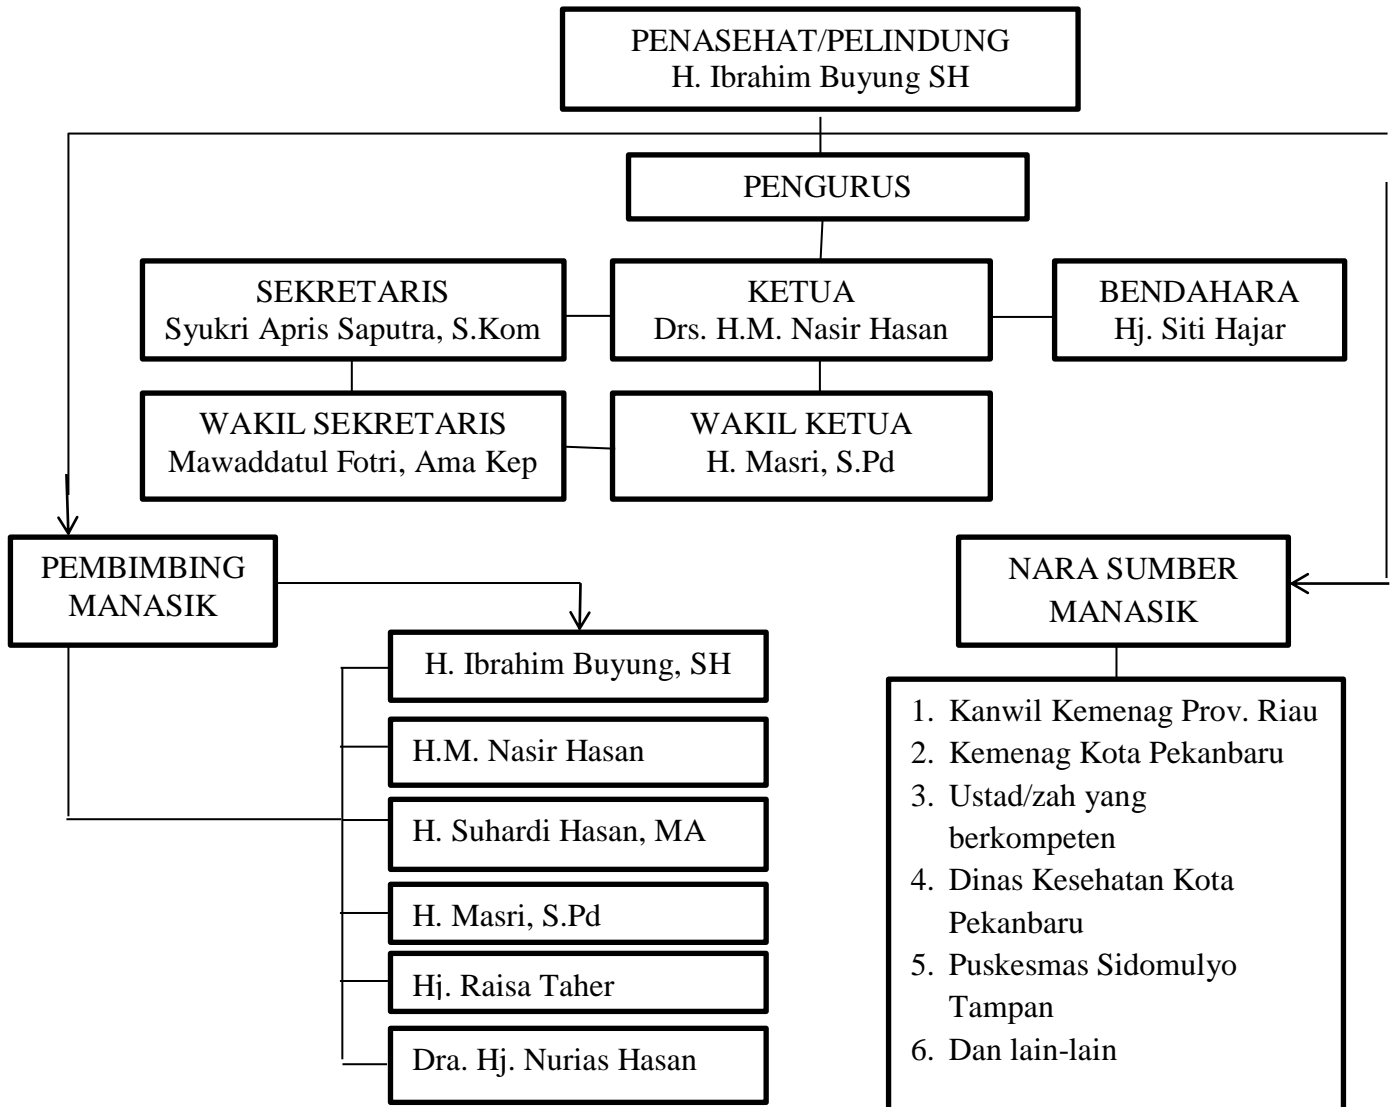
PENASEHAT/PELINDUNG
H. Ibrahim Buyung SH

PENGURUS

SEKRETARIS
Syukri Apris Saputra, S.Kom

KETUA
Drs. H.M. Nasir Hasan

BENDAHARA
Hj. Siti Hajar

WAKIL SEKRETARIS
Mawaddatul Fotri, Ama Kep

WAKIL KETUA
H. Masri, S.Pd

PEMBIMBING MANASIK

NARA SUMBER MANASIK

H. Ibrahim Buyung, SH

H.M. Nasir Hasan

H. Suhardi Hasan, MA

H. Masri, S.Pd

Hj. Raisa Taher

Dra. Hj. Nurias Hasan

1. Kanwil Kemenag Prov. Riau
2. Kemenag Kota Pekanbaru
3. Ustad/zah yang berkompeten
4. Dinas Kesehatan Kota Pekanbaru
5. Puskesmas Sidomulyo Tampan
6. Dan lain-lain